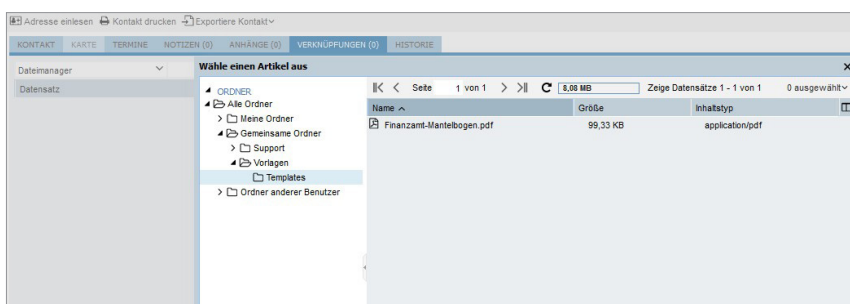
Adresse einlesen Kontakt drucken Exportiere Kontakt

KONTAKT KARTE TERMINE NOTIZEN (0) ANHÄNGE (0) VERKNÜPFUNGEN (0) HISTORIE

Dateimanager

Datensatz

Wähle einen Artikel aus

ORDNER
Alle Ordner
Meine Ordner
Gemeinsame Ordner
Support
Vorlagen
Templates
Ordner anderer Benutzer

Seite 1 von 1 8,08 MB Zeige Datensätze 1 - 1 von 1 0 ausgewählt

| Name | Größe | Inhaltstyp |
|---|---|---|
| Finanzamt-Mantelbogen.pdf | 99,33 KB | application/pdf |